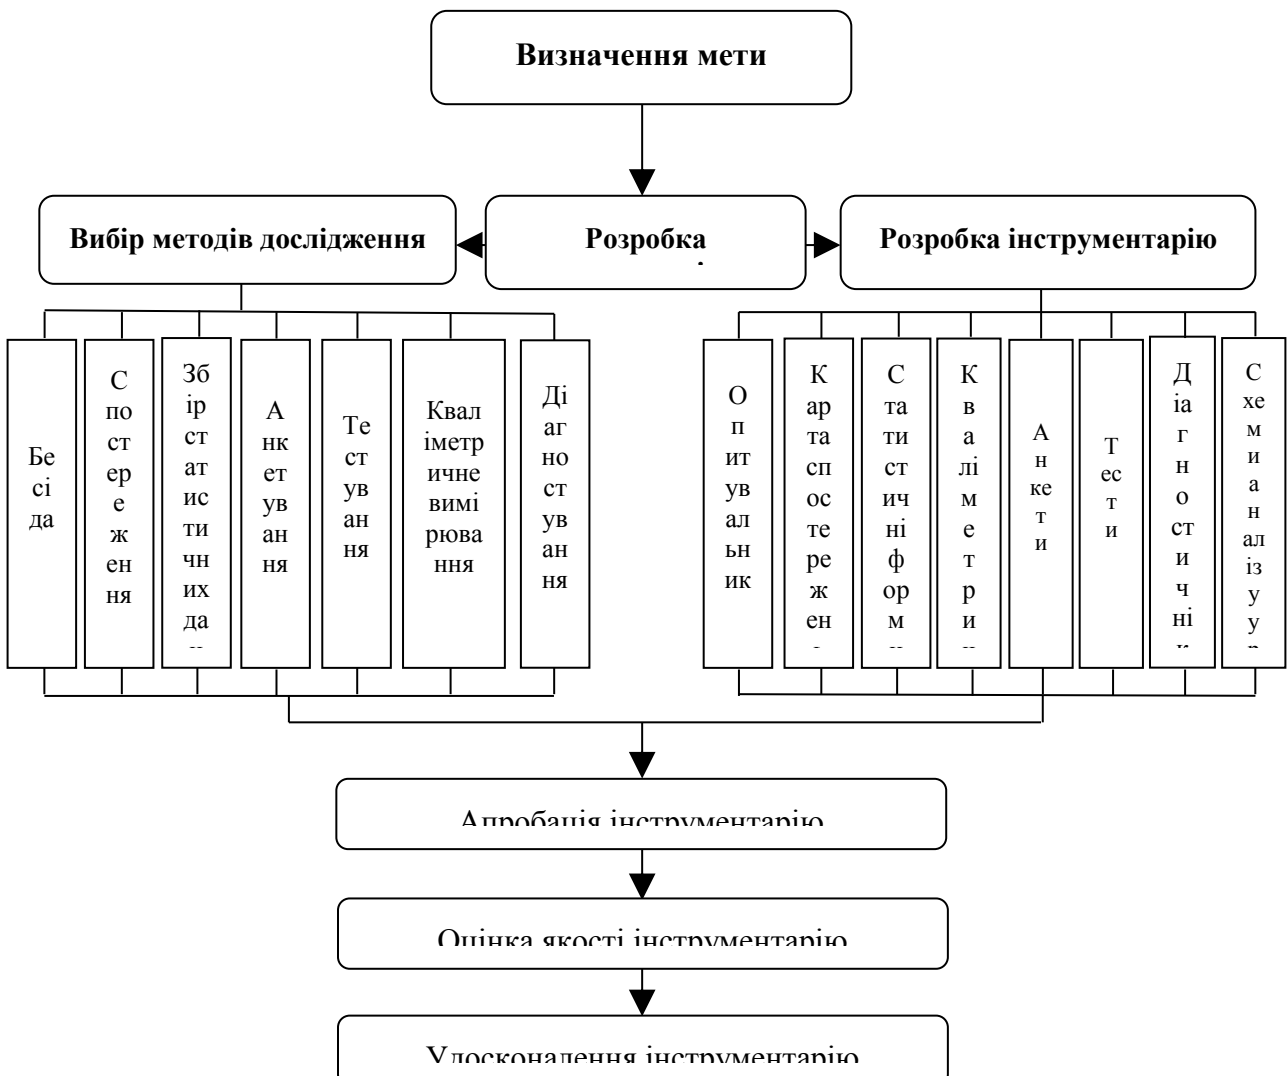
Визначення мети

Вибір методів дослідження

Розробка

Розробка інструментарію

Бесіда

Спостереження

Збір статистичних да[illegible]

Анкетування

Тестування

Кваліметричне вимірювання

Діагностування

Опитувальник

Карта спостережен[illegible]

Статистичні форм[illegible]

Кваліметри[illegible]

Анкети

Тести

Діагностичні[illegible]

Схема аналізу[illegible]

Апробація інструментарію

Оцінка якості інструментарію

Удосконалення інструментарію